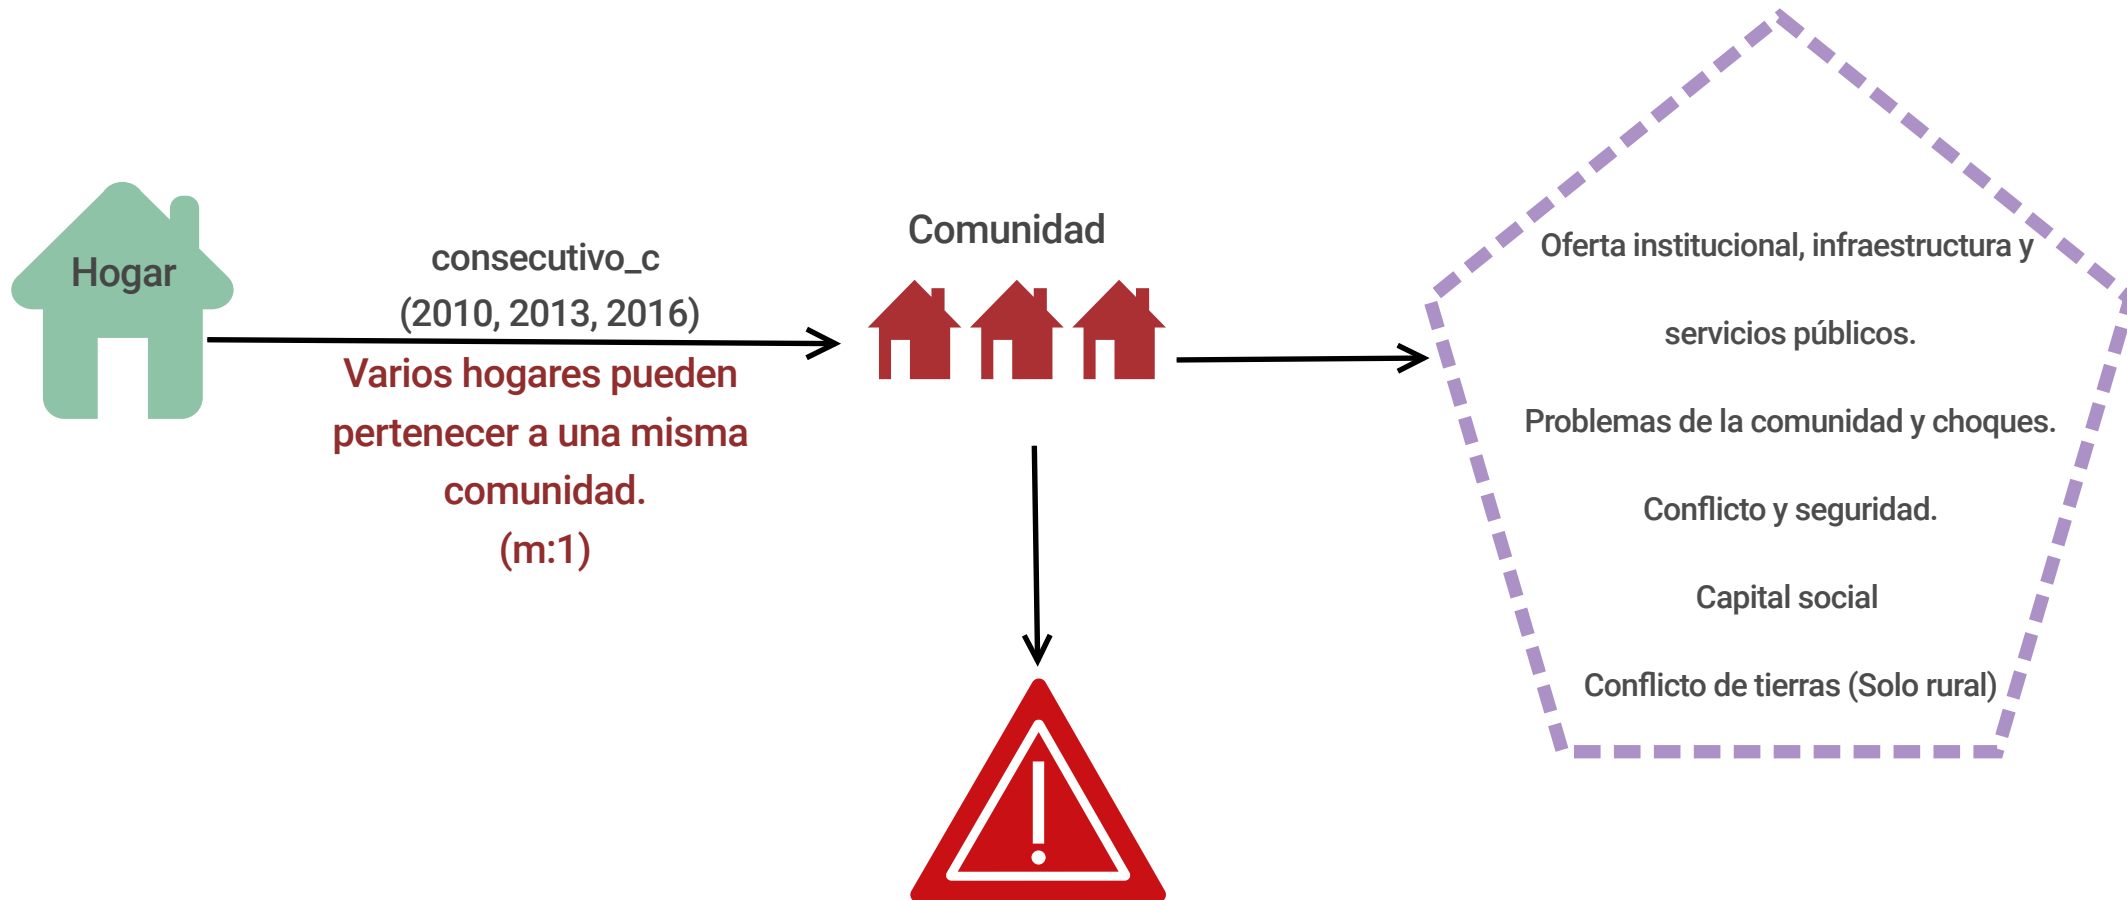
Hogar

consecutivo_c
(2010, 2013, 2016)

Varios hogares pueden pertenecer a una misma comunidad.
(m:1)

Comunidad

Oferta institucional, infraestructura y servicios públicos.

Problemas de la comunidad y choques.

Conflicto y seguridad.

Capital social

Conflicto de tierras (Solo rural)